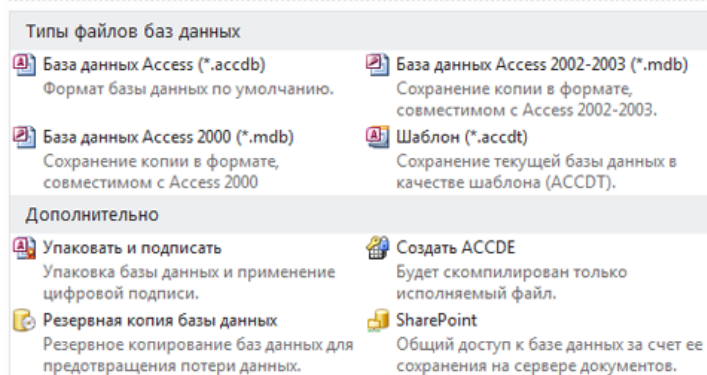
Типы файлов баз данных

База данных Access (*.accdb)
Формат базы данных по умолчанию.

База данных Access 2002-2003 (*.mdb)
Сохранение копии в формате, совместимом с Access 2002-2003.

База данных Access 2000 (*.mdb)
Сохранение копии в формате, совместимом с Access 2000

Шаблон (*.accdt)
Сохранение текущей базы данных в качестве шаблона (ACCDT).

Дополнительно

Упаковать и подписать
Упаковка базы данных и применение цифровой подписи.

Создать ACCDE
Будет скомпилирован только исполняемый файл.

Резервная копия базы данных
Резервное копирование баз данных для предотвращения потери данных.

SharePoint
Общий доступ к базе данных за счет ее сохранения на сервере документов.